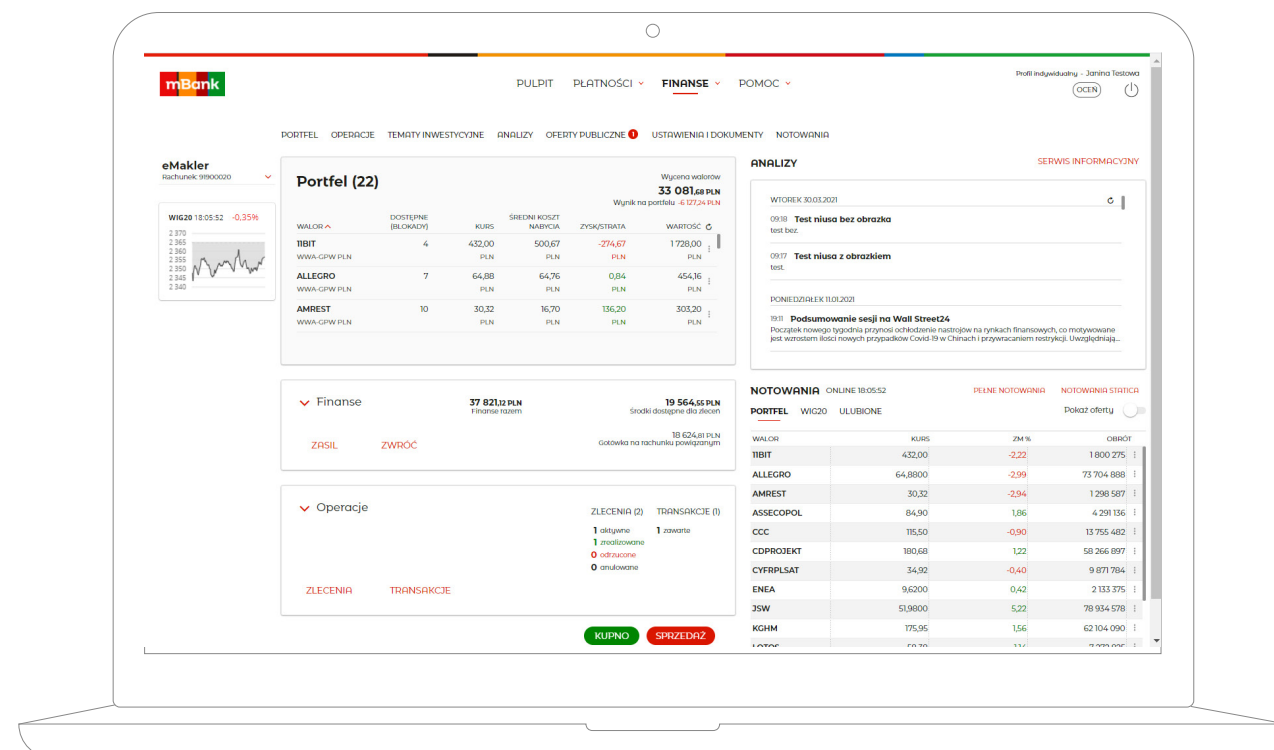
mBank

PULPIT PŁATNOŚCI FINANSE POMOC

Profil indywidualny - Janina Testowa
OCEŃ

PORTFEL OPERACJE TEMATY INWESTYCYJNE ANALIZY OFERTY PUBLICZNE 1 USTAWIENIA I DOKUMENTY NOTOWANIA

eMakler
Rachunek: 91900020

WIG20 18:05:52 -0,35%
2 370
2 365
2 360
2 355
2 350
2 345
2 340

Portfel (22)

Wycena walorów
33 081,68 PLN
Wynik na portfelu -6 127,24 PLN

| WALOR | DOSTĘPNE (BLOKADY) | KURS | ŚREDNI KOSZT NABYCIA | ZYSK/STRATA | WARTOŚĆ |
|---|---|---|---|---|---|
| 11BIT WWA-GPW PLN | 4 | 432,00 PLN | 500,67 PLN | -274,67 PLN | 1 728,00 PLN |
| ALLEGRO WWA-GPW PLN | 7 | 64,88 PLN | 64,76 PLN | 0,84 PLN | 454,16 PLN |
| AMREST WWA-GPW PLN | 10 | 30,32 PLN | 16,70 PLN | 136,20 PLN | 303,20 PLN |

Finanse
37 821,12 PLN Finanse razem
19 564,55 PLN Środki dostępne dla zleceń
18 624,81 PLN Gotówka na rachunku powiązanym
ZASIL ZWRÓĆ

Operacje
ZLECENIA (2) TRANSAKCJE (1)
1 aktywne
1 zrealizowane
0 odrzucone
0 anulowane
1 zawarte
ZLECENIA TRANSAKCJE

KUPNO SPRZEDAŻ

ANALIZY SERWIS INFORMACYJNY

WTOREK 30.03.2021
09:18 Test niusa bez obrazka
test bez.
09:17 Test niusa z obrazkiem
test.
PONIEDZIAŁEK 11.01.2021
19:11 Podsumowanie sesji na Wall Street24
Początek nowego tygodnia przynosi ochłodzenie nastrojów na rynkach finansowych, co motywowane jest wzrostem ilości nowych przypadków Covid-19 w Chinach i przywracaniem restrykcji. Uwzględniają...

NOTOWANIA ONLINE 18:05:52 PEŁNE NOTOWANIA NOTOWANIA STATYCZ
PORTFEL WIG20 ULUBIONE Pokaż oferty

| WALOR | KURS | ZM % | OBRÓT |
|---|---|---|---|
| 11BIT | 432,00 | -2,22 | 1 800 275 |
| ALLEGRO | 64,8800 | -2,99 | 73 704 888 |
| AMREST | 30,32 | -2,94 | 1 298 587 |
| ASSECOPOL | 84,90 | 1,86 | 4 291 136 |
| CCC | 115,50 | -0,90 | 13 755 482 |
| CDPROJEKT | 180,68 | 1,22 | 58 266 897 |
| CYFRPLSAT | 34,92 | -0,40 | 9 871 784 |
| ENEA | 9,6200 | 0,42 | 2 133 375 |
| JSW | 51,9800 | 5,22 | 78 934 578 |
| KGHM | 175,95 | 1,56 | 62 104 090 |
| LOTOS | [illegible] | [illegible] | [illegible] |